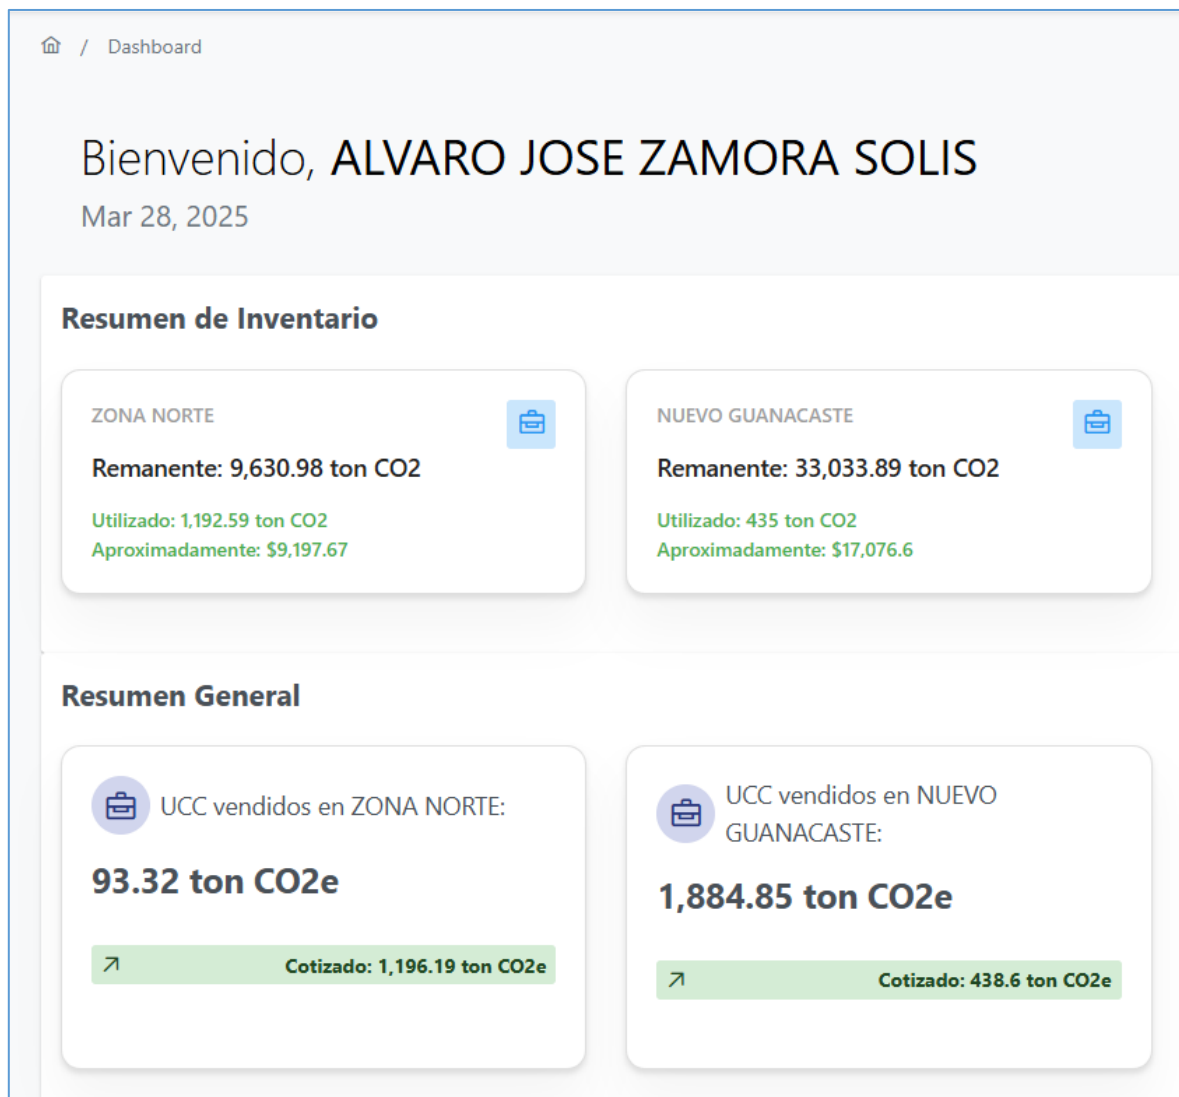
/ Dashboard

Bienvenido, ALVARO JOSE ZAMORA SOLIS
Mar 28, 2025

Resumen de Inventario

ZONA NORTE
Remanente: 9,630.98 ton CO2
Utilizado: 1,192.59 ton CO2
Aproximadamente: $9,197.67

NUEVO GUANACASTE
Remanente: 33,033.89 ton CO2
Utilizado: 435 ton CO2
Aproximadamente: $17,076.6

Resumen General

UCC vendidos en ZONA NORTE:
93.32 ton CO2e
Cotizado: 1,196.19 ton CO2e

UCC vendidos en NUEVO GUANACASTE:
1,884.85 ton CO2e
Cotizado: 438.6 ton CO2e